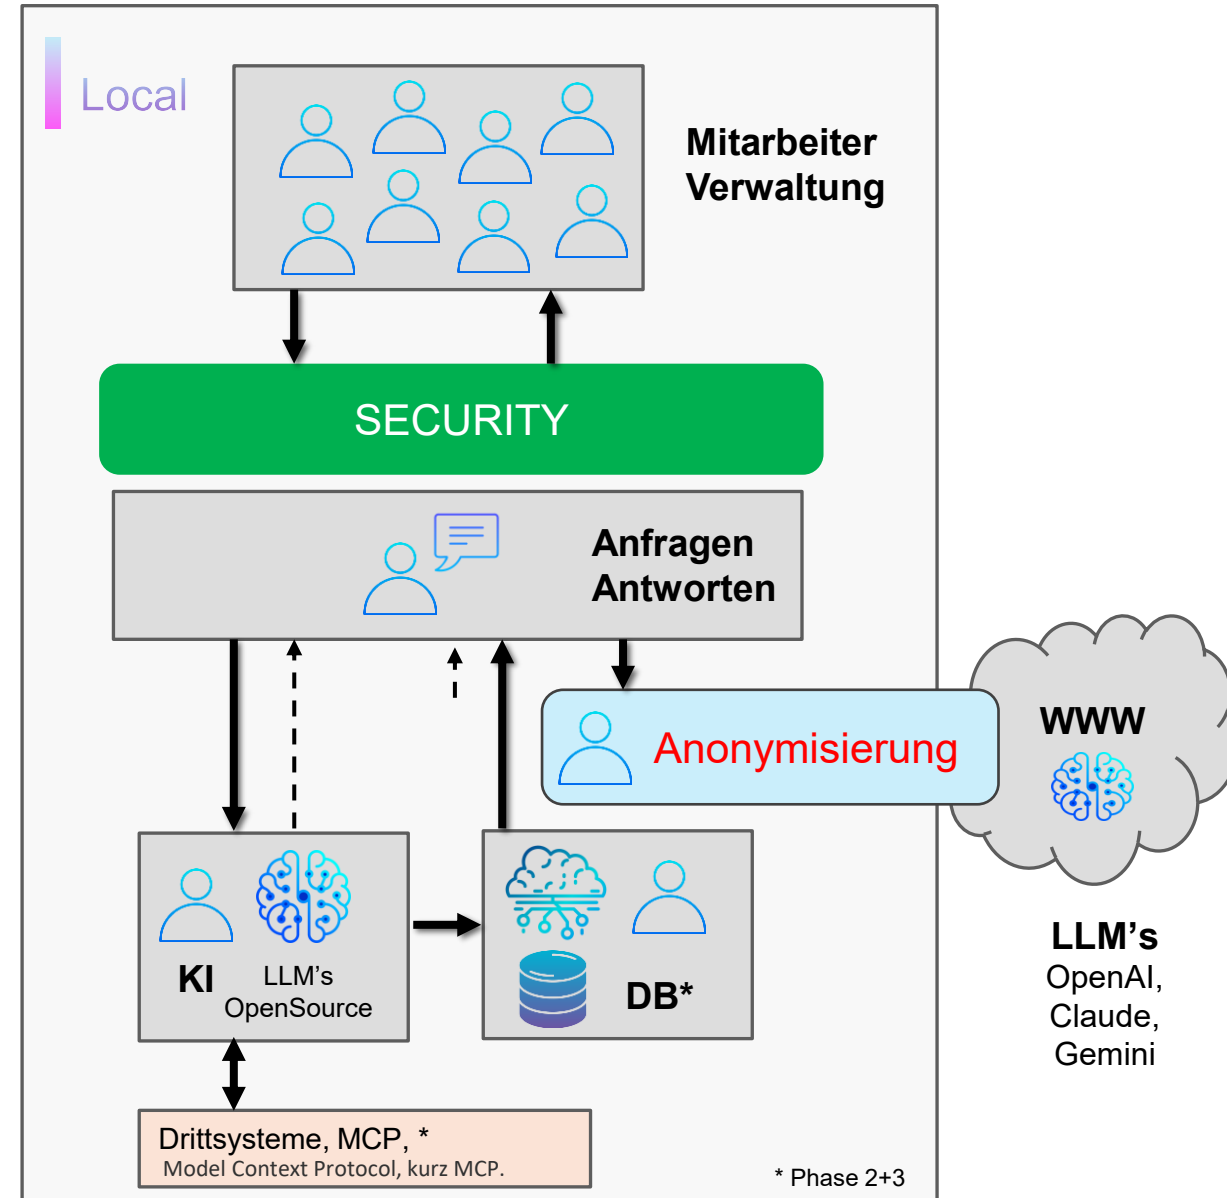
Local

Mitarbeiter Verwaltung

SECURITY

Anfragen Antworten

Anonymisierung

WWW

KI LLM's OpenSource

DB*

LLM's OpenAI, Claude, Gemini

Drittsysteme, MCP, *
Model Context Protocol, kurz MCP.

* Phase 2+3